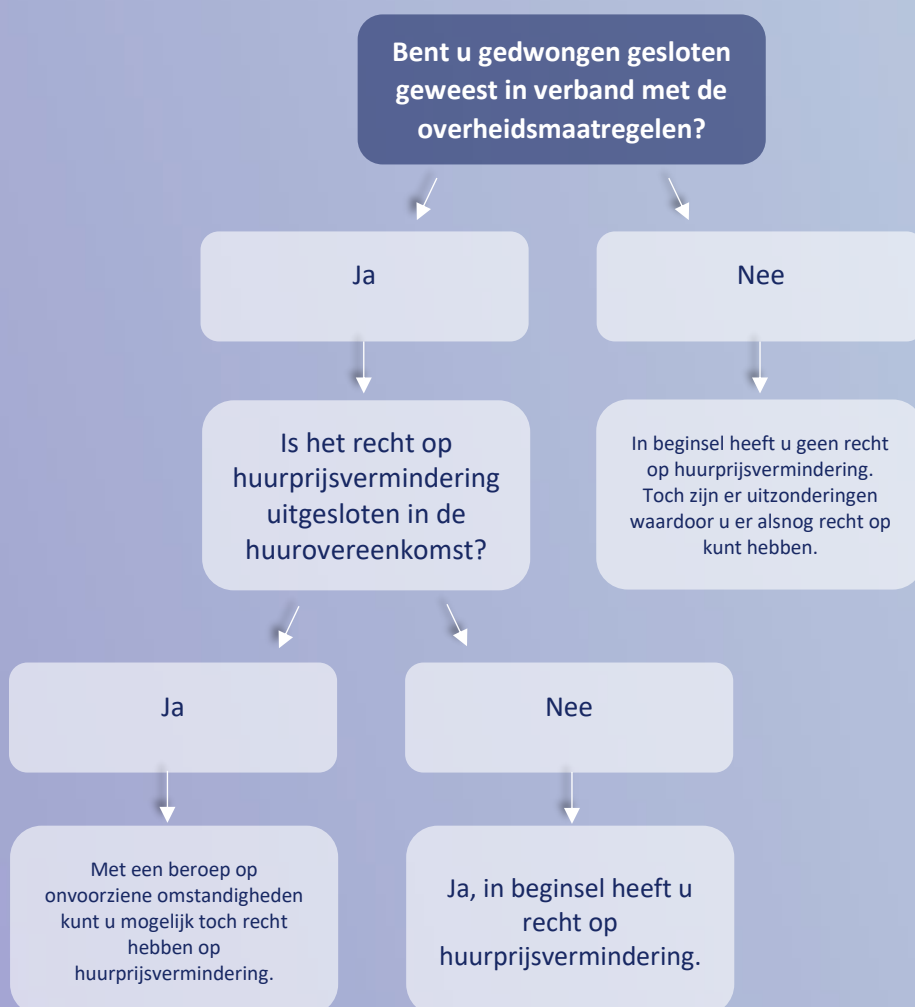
Bent u gedwongen gesloten geweest in verband met de overheidsmaatregelen?

Ja

Nee

Is het recht op huurprijsvermindering uitgesloten in de huurovereenkomst?

In beginsel heeft u geen recht op huurprijsvermindering. Toch zijn er uitzonderingen waardoor u er alsnog recht op kunt hebben.

Ja

Nee

Met een beroep op onvoorziene omstandigheden kunt u mogelijk toch recht hebben op huurprijsvermindering.

Ja, in beginsel heeft u recht op huurprijsvermindering.